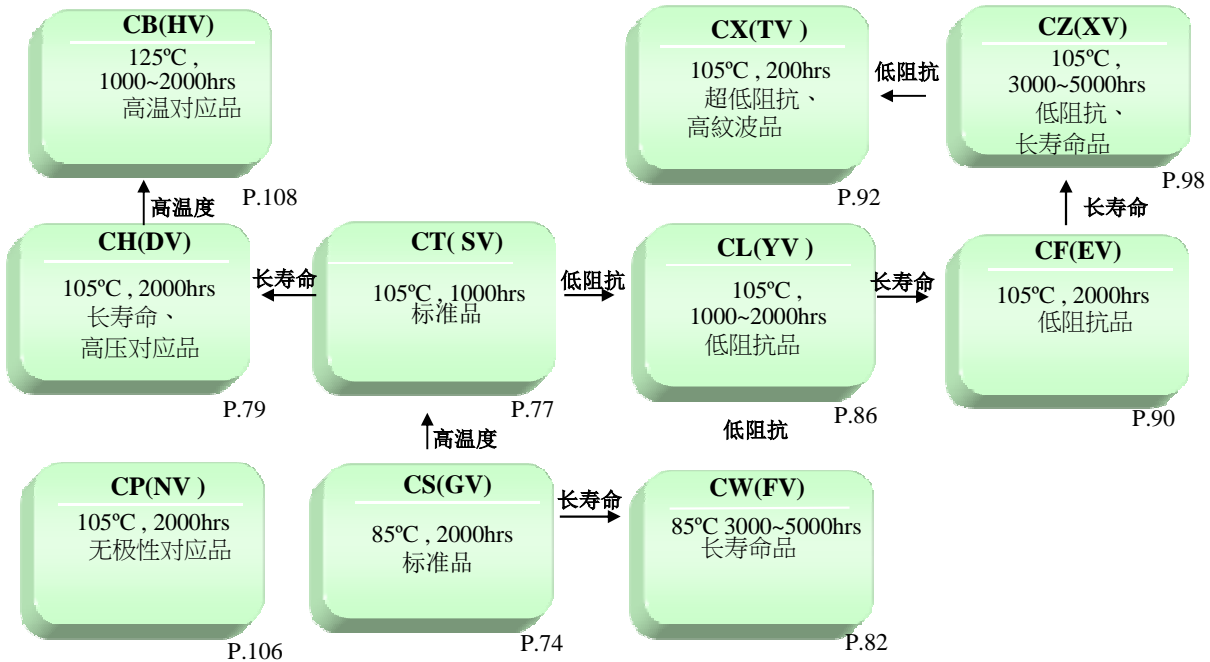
CB(HV)
125ºC ,
1000~2000hrs
高温对应品

P.108

高温度

CX(TV )
105ºC , 200hrs
超低阻抗、
高紋波品

P.92

低阻抗

CZ(XV)
105ºC ,
3000~5000hrs
低阻抗、
長寿命品

P.98

長寿命

CH(DV)
105ºC , 2000hrs
長寿命、
高压对应品

P.79

長寿命

CT( SV)
105ºC , 1000hrs
标准品

P.77

低阻抗

CL(YV )
105ºC ,
1000~2000hrs
低阻抗品

P.86

長寿命

CF(EV)
105ºC , 2000hrs
低阻抗品

P.90

高温度

低阻抗

CP(NV )
105ºC , 2000hrs
无极性对应品

P.106

CS(GV)
85ºC , 2000hrs
标准品

P.74

長寿命

CW(FV)
85ºC 3000~5000hrs
長寿命品

P.82